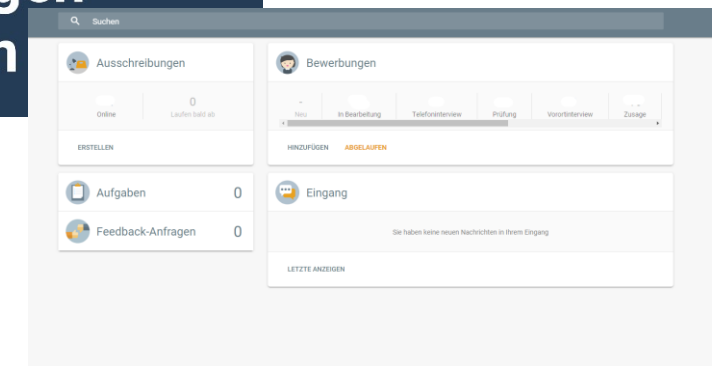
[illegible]gen
n

Suchen

Ausschreibungen

Online

0
Laufen bald ab

ERSTELLEN

Bewerbungen

-
Neu

In Bearbeitung

Telefoninterview

Prüfung

Vorortinterview

Zusage

HINZUFÜGEN ABGELAUFEN

Aufgaben 0

Feedback-Anfragen 0

Eingang

Sie haben keine neuen Nachrichten in Ihrem Eingang

LETZTE ANZEIGEN